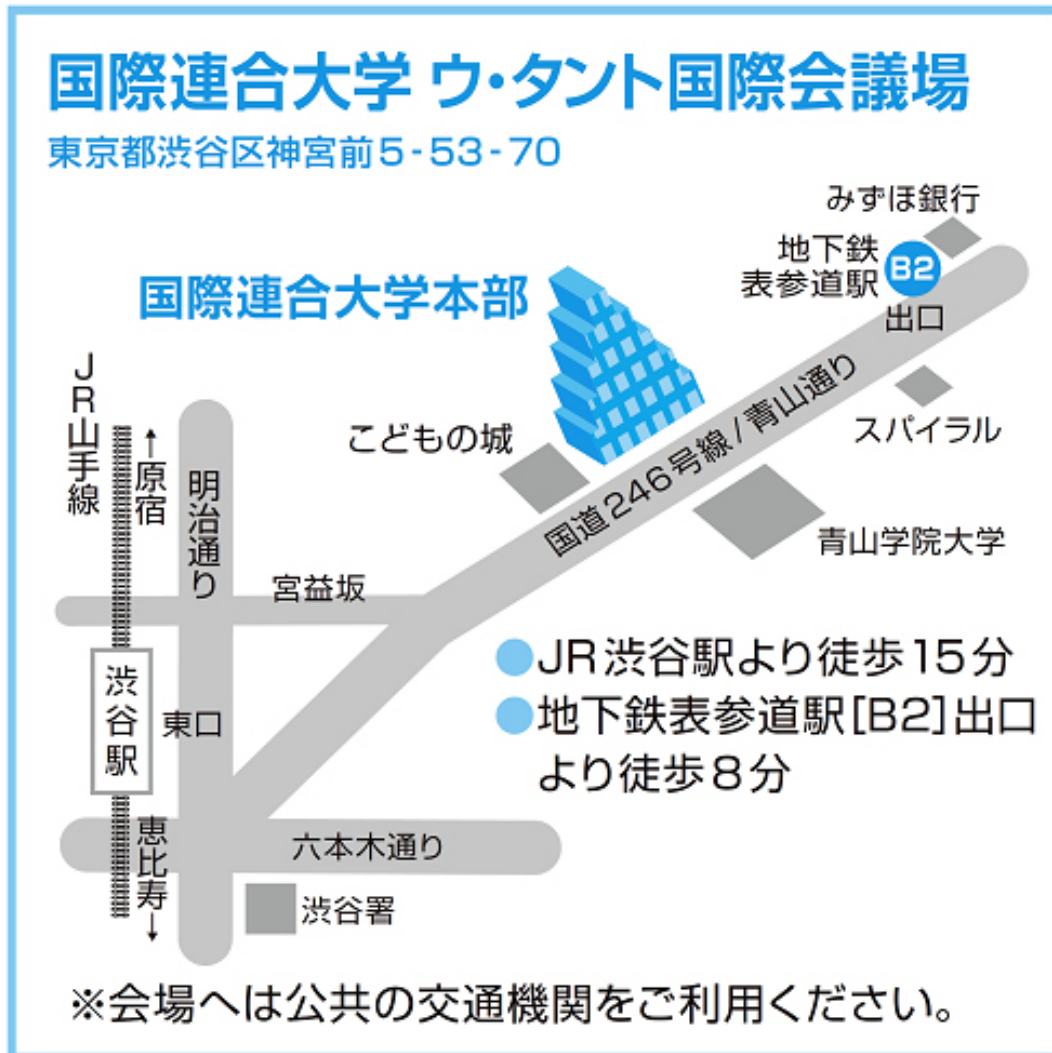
国際連合大学 ウ・タント国際会議場
東京都渋谷区神宮前5-53-70

みずほ銀行
地下鉄
表参道駅
B2
出口
国際連合大学本部
JR山手線
↑原宿
明治通り
こどもの城
国道246号線/青山通り
スパイラル
青山学院大学
宮益坂
渋谷駅
東口
恵比寿↓
六本木通り
渋谷署

JR渋谷駅より徒歩15分
地下鉄表参道駅[B2]出口より徒歩8分

※会場へは公共の交通機関をご利用ください。